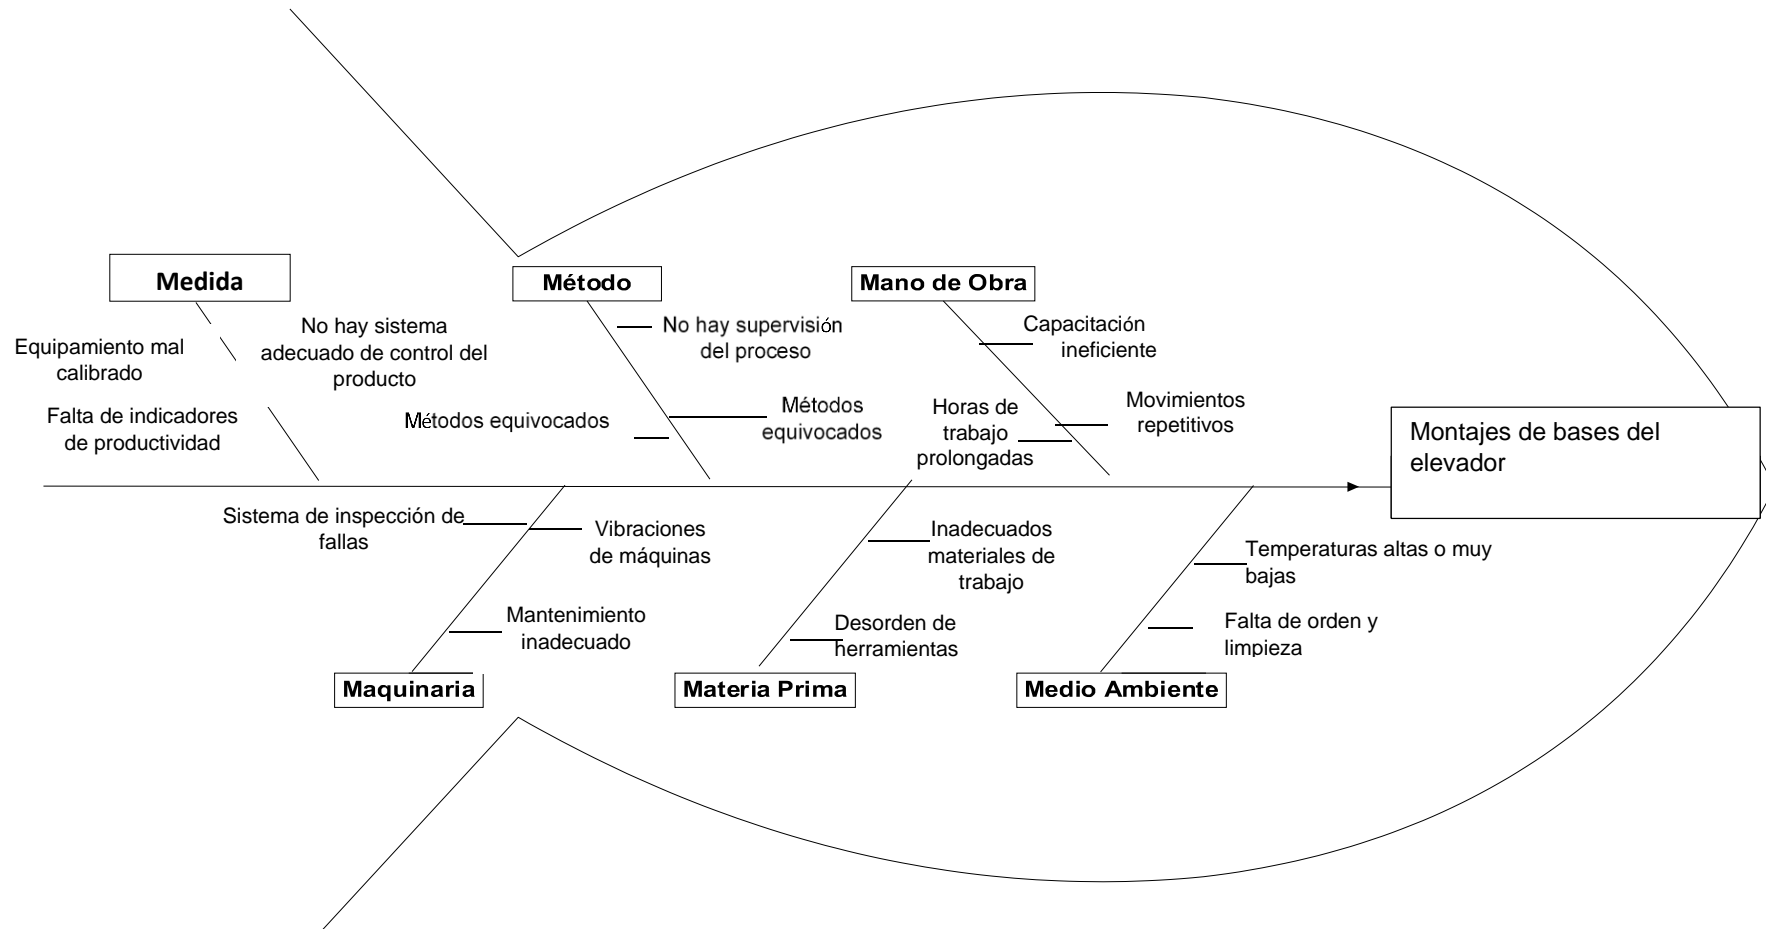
Medida

Equipamiento mal calibrado

No hay sistema adecuado de control del producto

Falta de indicadores de productividad

Método

No hay supervisión del proceso

Métodos equivocados

Métodos equivocados

Mano de Obra

Capacitación ineficiente

Horas de trabajo prolongadas

Movimientos repetitivos

Montajes de bases del elevador

Sistema de inspección de fallas

Vibraciones de máquinas

Mantenimiento inadecuado

Maquinaria

Inadecuados materiales de trabajo

Desorden de herramientas

Materia Prima

Temperaturas altas o muy bajas

Falta de orden y limpieza

Medio Ambiente